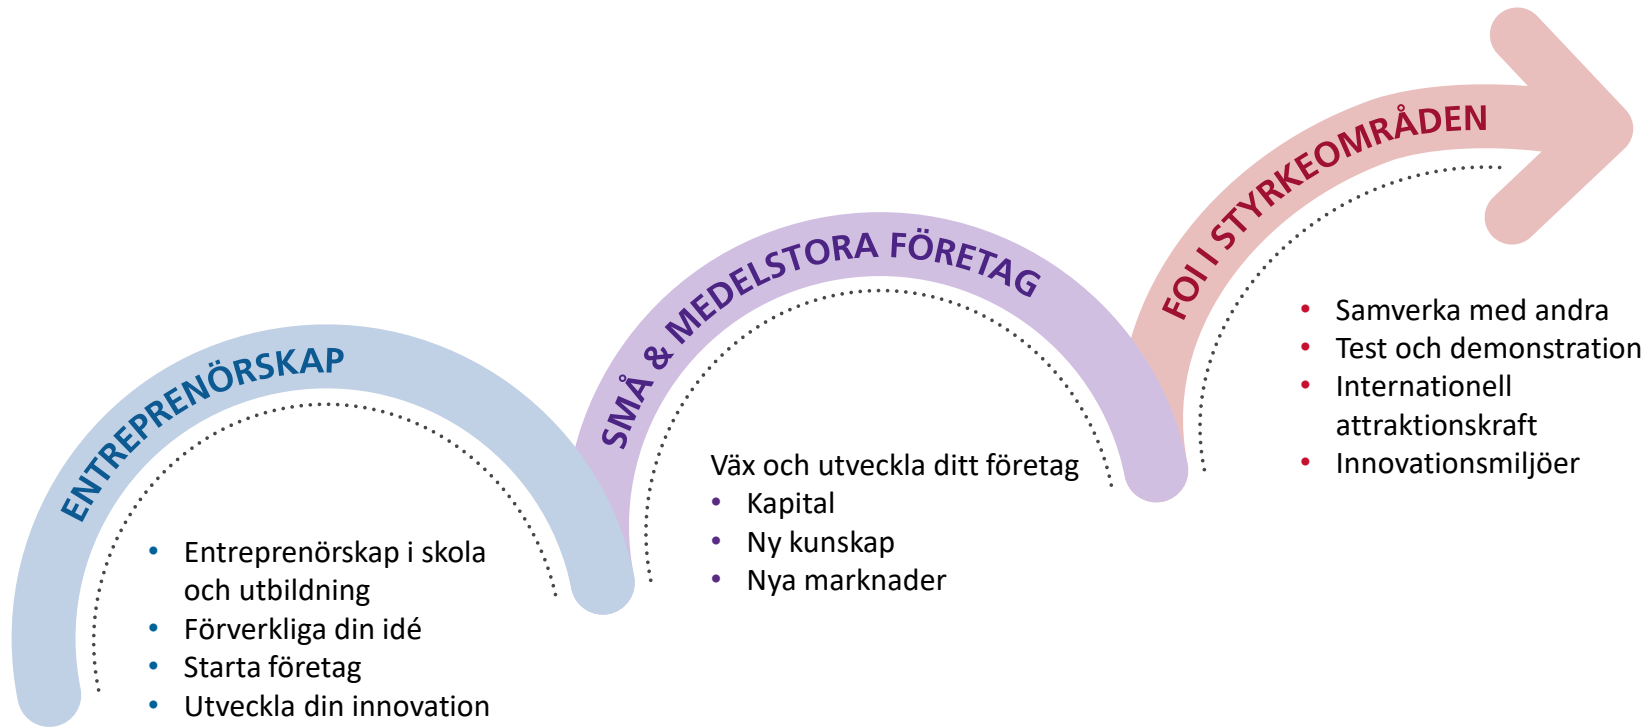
ENTREPRENÖRSKAP

• Entreprenörskap i skola och utbildning
• Förverkliga din idé
• Starta företag
• Utveckla din innovation

SMÅ & MEDELSTORA FÖRETAG

Väx och utveckla ditt företag
• Kapital
• Ny kunskap
• Nya marknader

FOI I STYRKEOMRÅDEN

• Samverka med andra
• Test och demonstration
• Internationell attraktionskraft
• Innovationsmiljöer